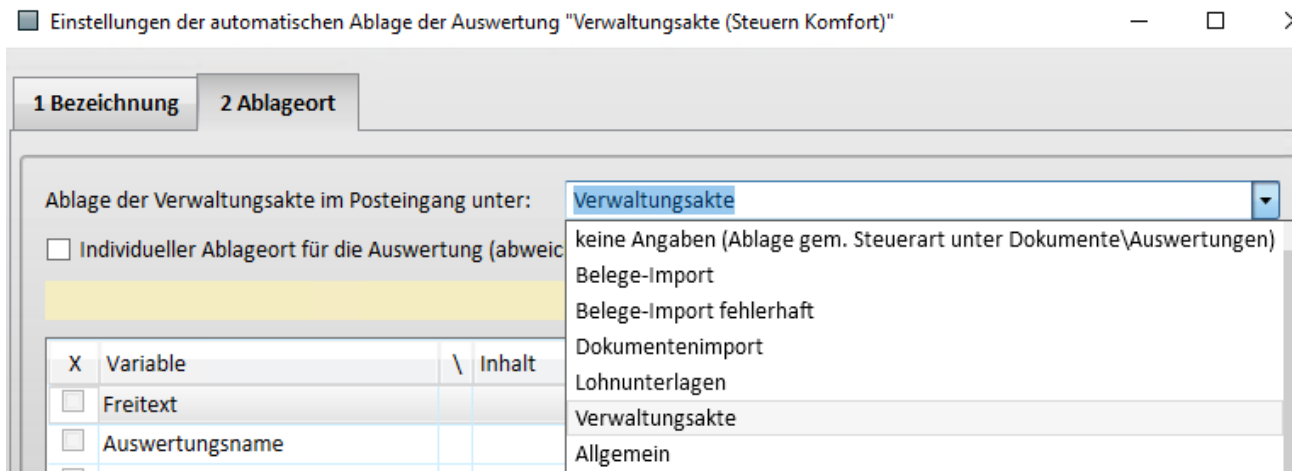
Einstellungen der automatischen Ablage der Auswertung "Verwaltungsakte (Steuern Komfort)"

1 Bezeichnung | 2 Ablageort

Ablage der Verwaltungsakte im Posteingang unter: Verwaltungsakte

Individueller Ablageort für die Auswertung (abweic

keine Angaben (Ablage gem. Steuerart unter Dokumente\Auswertungen)
Belege-Import
Belege-Import fehlerhaft
Dokumentenimport
Lohnunterlagen
Verwaltungsakte
Allgemein

| X | Variable | \ | Inhalt |
|---|---|---|---|
| | Freitext | | |
| | Auswertungsname | | |